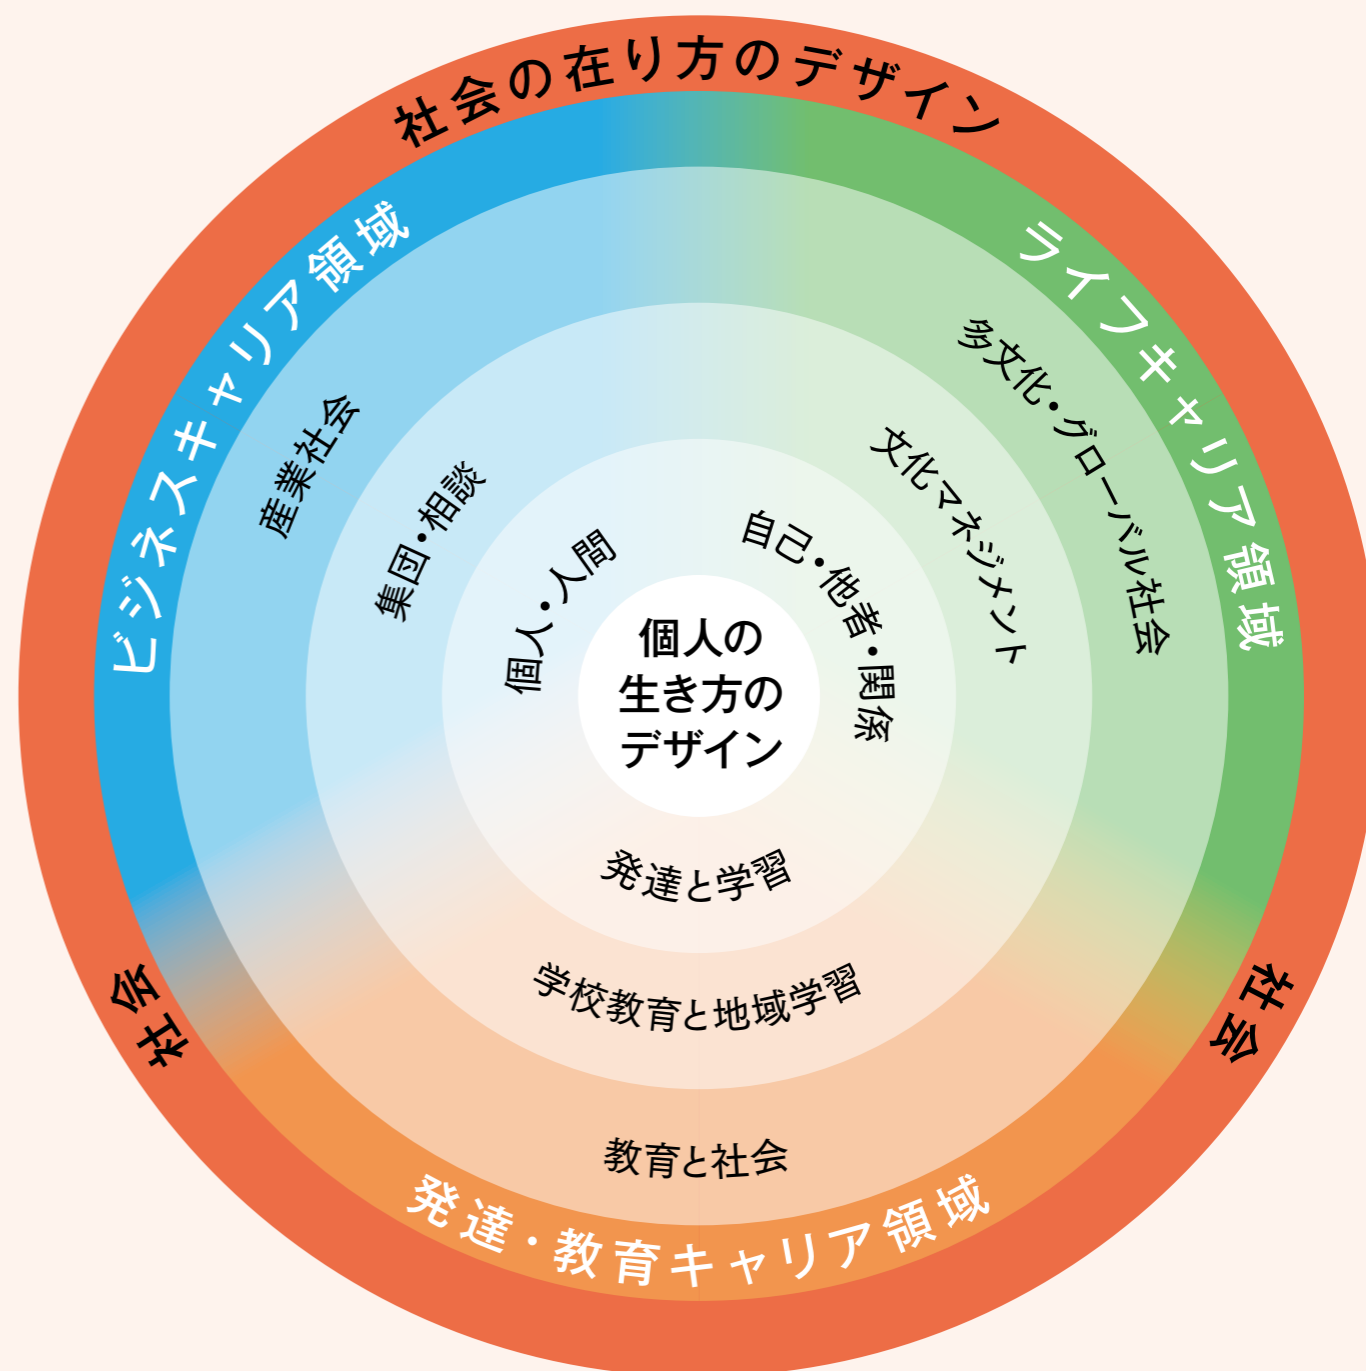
社会の在り方のデザイン

ビジネスキャリア領域

ライフキャリア領域

産業社会

集団・相談

個人・人間

多文化・グローバル社会

文化マネジメント

自己・他者・関係

個人の生き方のデザイン

発達と学習

学校教育と地域学習

教育と社会

社会

社会

発達・教育キャリア領域